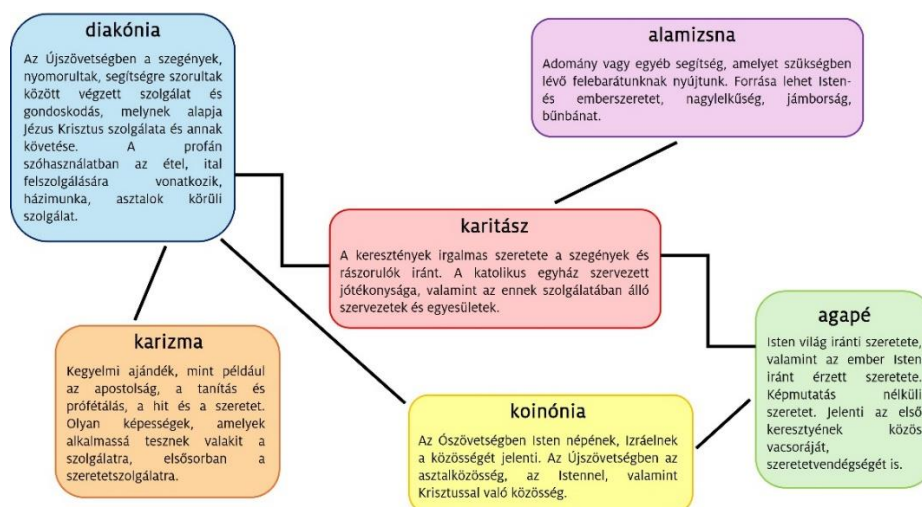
diakónia

Az Újszövetségben a szegények, nyomorultak, segítségre szorultak között végzett szolgálat és gondoskodás, melynek alapja Jézus Krisztus szolgálata és annak követése. A profán szóhasználatban az étel, ital felszolgálására vonatkozik, házimunka, asztalok körüli szolgálat.

alamizsna

Adomány vagy egyéb segítség, amelyet szükségben lévő felebarátunknak nyújtunk. Forrása lehet Isten- és emberszeretet, nagylelkűség, jámborság, bűnbánat.

karitász

A keresztények irgalmas szeretete a szegények és rászorulók iránt. A katolikus egyház szervezett jótékonysága, valamint az ennek szolgálatában álló szervezetek és egyesületek.

agapé

Isten világ iránti szeretete, valamint az ember Isten iránt érzett szeretete. Képmutatás nélküli szeretet. Jelenti az első keresztyének közös vacsoráját, szeretetvendégségét is.

karizma

Kegyelmi ajándék, mint például az apostolság, a tanítás és prófétálás, a hit és a szeretet. Olyan képességek, amelyek alkalmassá tesznek valakit a szolgálatra, elsősorban a szeretetszolgálatra.

koinónia

Az Ószövetségben Isten népének, Izráelnek a közösségét jelenti. Az Újszövetségben az asztalközösség, az Istennel, valamint Krisztussal való közösség.